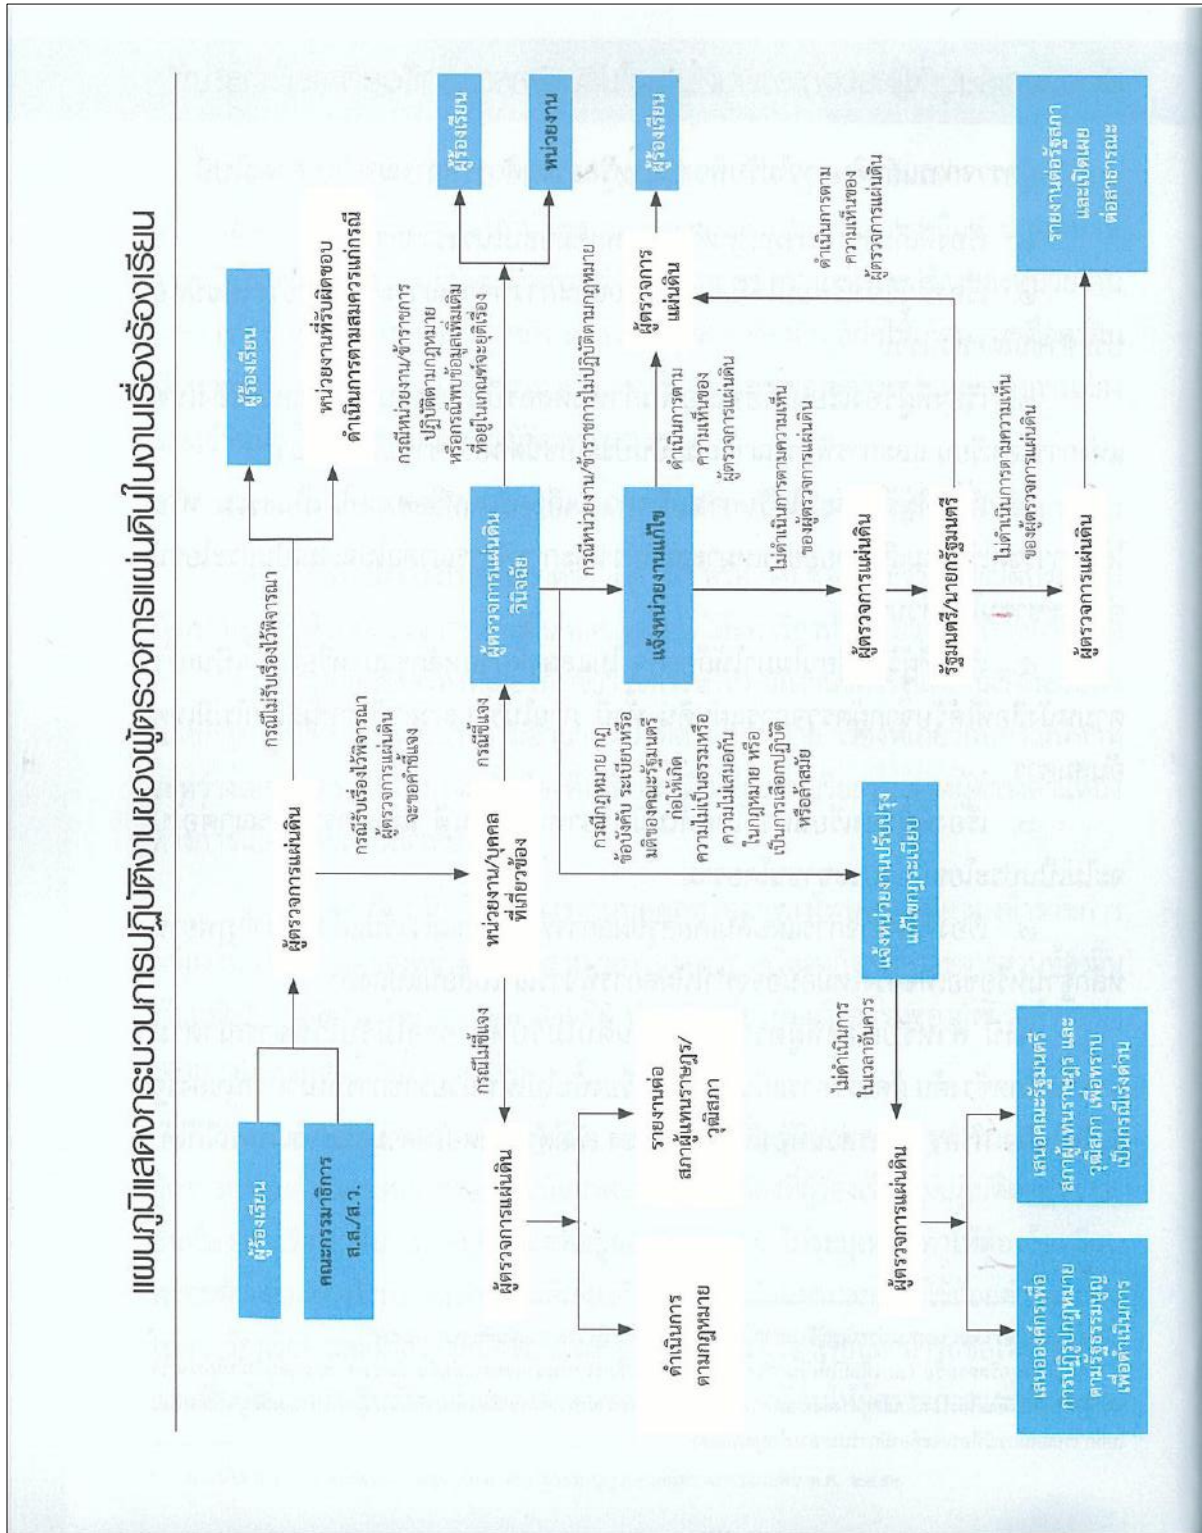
แผนภูมิแสดงกระบวนการปฏิบัติงานของผู้ตรวจการแผ่นดินในงานเรื่องร้องเรียน

ผู้ร้องเรียน

คณะกรรมาธิการ ส.ส./ส.ว.

ผู้ตรวจการแผ่นดิน

กรณีไม่รับเรื่องไว้พิจารณา

ผู้ร้องเรียน

กรณีรับเรื่องไว้พิจารณา ผู้ตรวจการแผ่นดินจะขอคำชี้แจง

หน่วยงานที่รับผิดชอบดำเนินการตามสมควรแก่กรณี

หน่วยงาน/บุคคลที่เกี่ยวข้อง

กรณีชี้แจง

กรณีไม่ชี้แจง

ผู้ตรวจการแผ่นดินวินิจฉัย

กรณีหน่วยงาน/ข้าราชการปฏิบัติตามกฎหมาย หรือกรณีพบข้อมูลเพิ่มเติม หรืออยู่ในเกณฑ์ต้องยุติเรื่อง

ผู้ร้องเรียน

หน่วยงาน

ผู้ตรวจการแผ่นดิน

กรณีหน่วยงาน/ข้าราชการไม่ปฏิบัติตามกฎหมาย

แจ้งหน่วยงานแก้ไข

ดำเนินการตามความเห็นของผู้ตรวจการแผ่นดิน

ผู้ร้องเรียน

ไม่ดำเนินการตามความเห็นของผู้ตรวจการแผ่นดิน

ผู้ตรวจการแผ่นดิน

รัฐมนตรี/นายกรัฐมนตรี

ดำเนินการตามความเห็นของผู้ตรวจการแผ่นดิน

ไม่ดำเนินการตามความเห็นของผู้ตรวจการแผ่นดิน

ผู้ตรวจการแผ่นดิน

รายงานต่อรัฐสภาและเปิดเผยต่อสาธารณะ

กรณีกฎหมาย กฎ ข้อบังคับ ระเบียบหรือมติของคณะรัฐมนตรี ก่อให้เกิดความไม่เป็นธรรมหรือความไม่เสมอภาคในกฎหมาย หรือเป็นการเลือกปฏิบัติหรือล้าสมัย

แจ้งหน่วยงานปรับปรุงแก้ไขกฎระเบียบ

ไม่ดำเนินการในเวลาอันควร

ผู้ตรวจการแผ่นดิน

เสนอคณะรัฐมนตรี สภาผู้แทนราษฎร และวุฒิสภา เพื่อทราบเป็นกรณีเร่งด่วน

เสนอองค์กรเพื่อการปฏิรูปกฎหมาย ตามรัฐธรรมนูญ เพื่อดำเนินการ

ผู้ตรวจการแผ่นดิน

รายงานต่อสภาผู้แทนราษฎร/วุฒิสภา

ดำเนินการตามกฎหมาย